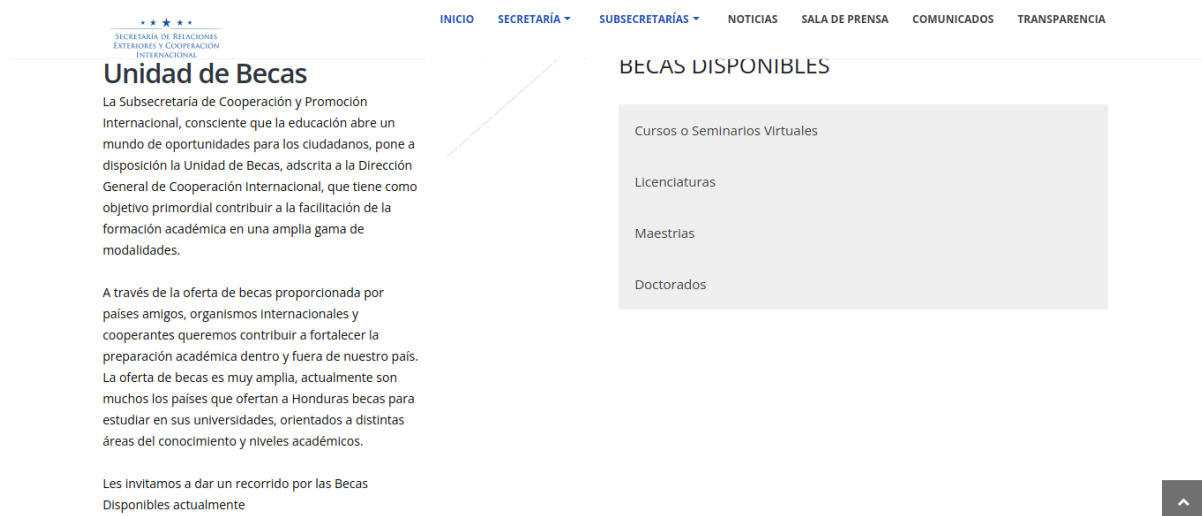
Secretaría de Relaciones Exteriores y Cooperación Internacional

INICIO SECRETARÍA SUBSECRETARÍAS NOTICIAS SALA DE PRENSA COMUNICADOS TRANSPARENCIA

Unidad de Becas

La Subsecretaría de Cooperación y Promoción Internacional, consciente que la educación abre un mundo de oportunidades para los ciudadanos, pone a disposición la Unidad de Becas, adscrita a la Dirección General de Cooperación Internacional, que tiene como objetivo primordial contribuir a la facilitación de la formación académica en una amplia gama de modalidades.

A través de la oferta de becas proporcionada por países amigos, organismos internacionales y cooperantes queremos contribuir a fortalecer la preparación académica dentro y fuera de nuestro país. La oferta de becas es muy amplia, actualmente son muchos los países que ofertan a Honduras becas para estudiar en sus universidades, orientados a distintas áreas del conocimiento y niveles académicos.

Les invitamos a dar un recorrido por las Becas Disponibles actualmente

BECAS DISPONIBLES

Cursos o Seminarios Virtuales

Licenciaturas

Maestrias

Doctorados